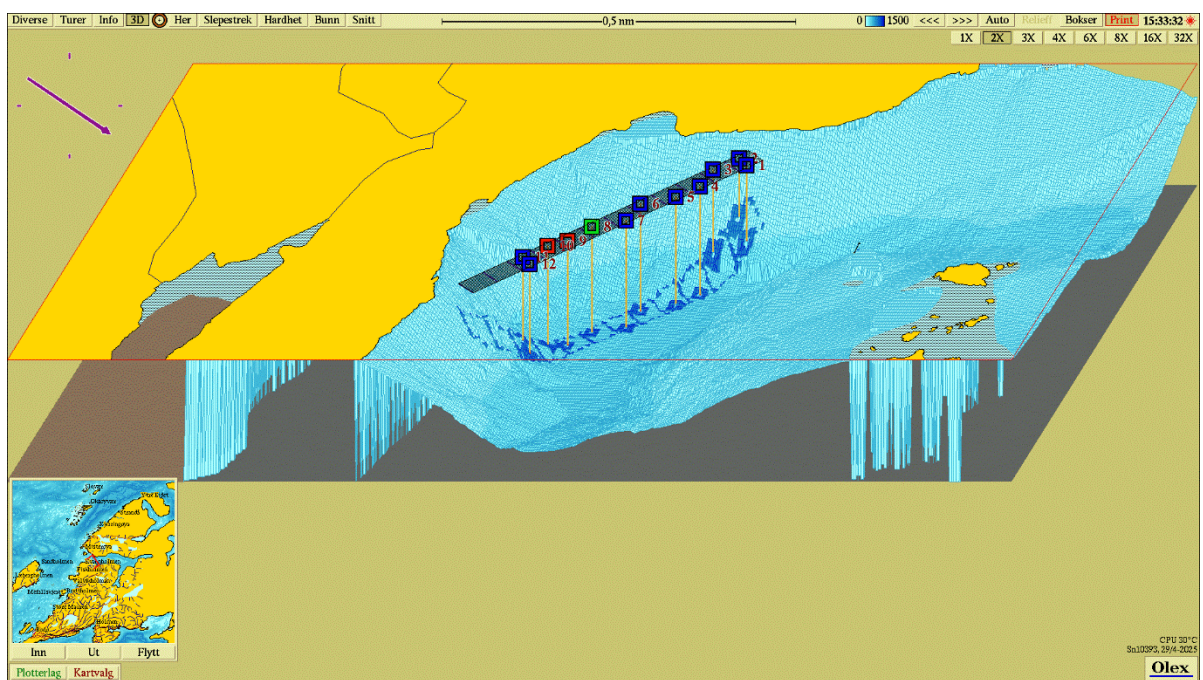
Diverse Turer Info 3D Her Slepestrek Hardhet Bunn Snitt

0,5 nm

0 1500 <<< >>> Auto Relieff Bokser Print 15:33:32

1X 2X 3X 4X 6X 8X 16X 32X

1 2 3 4 5 6 7 8 9 10 11 12

Inn Ut Flytt

Plotterlag Kartvalg

CPU 30°C
Sn10393, 29/4-2025

Olex